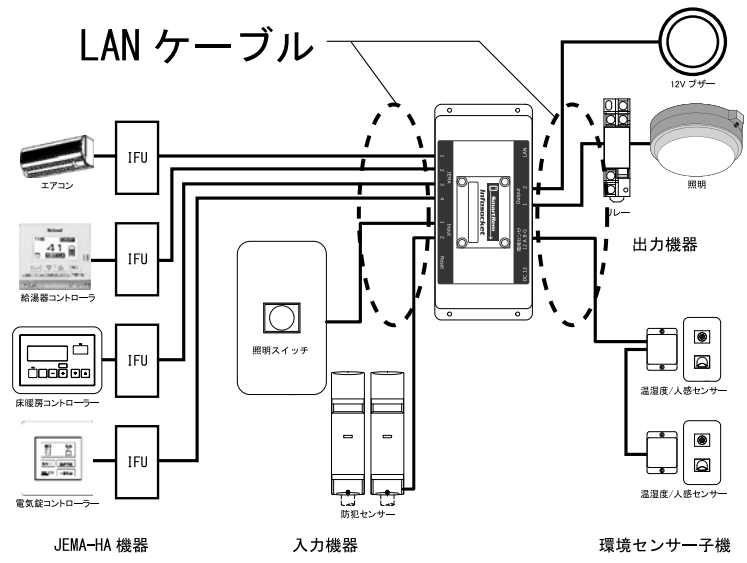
LAN ケーブル

12V ブザー

照明

リレー

出力機器

エアコン

IFU

給湯器コントローラ

IFU

床暖房コントローラー

IFU

電気錠コントローラー

IFU

照明スイッチ

Infosocket

温湿度/人感センサー

温湿度/人感センサー

防犯センサー

JEMA-HA 機器

入力機器

環境センサー子機